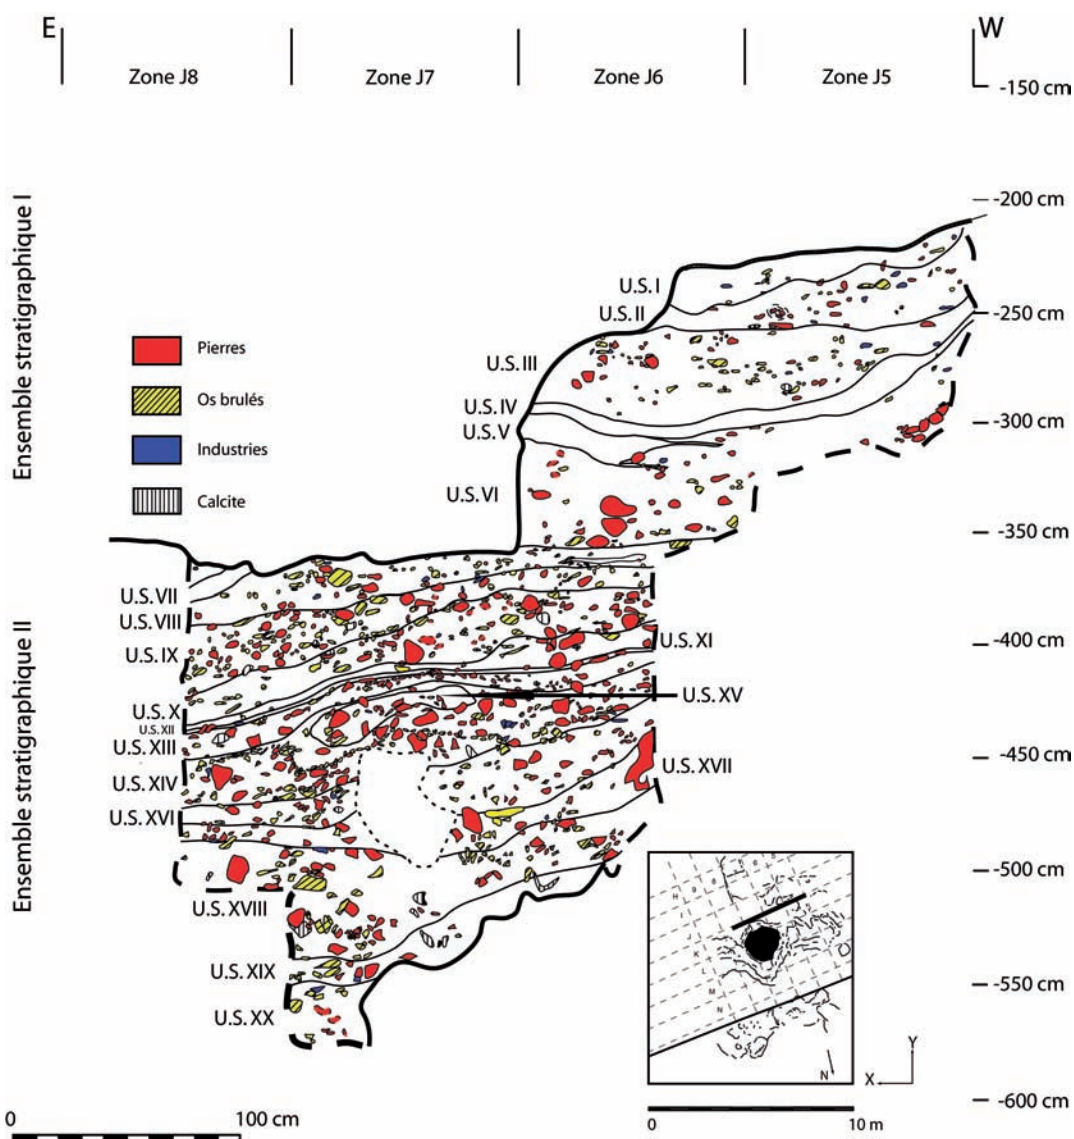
E

Zone J8

Zone J7

Zone J6

Zone J5

W

-150 cm

-200 cm

-250 cm

-300 cm

-350 cm

-400 cm

-450 cm

-500 cm

-550 cm

-600 cm

Ensemble stratigraphique I

Ensemble stratigraphique II

Pierres

Os brulés

Industries

Calcite

U.S. I

U.S. II

U.S. III

U.S. IV

U.S. V

U.S. VI

U.S. VII

U.S. VIII

U.S. IX

U.S. X

U.S. XII

U.S. XIII

U.S. XIV

U.S. XVI

U.S. XVIII

U.S. XIX

U.S. XX

U.S. XI

U.S. XV

U.S. XVII

N

X

Y

0

100 cm

0

10 m